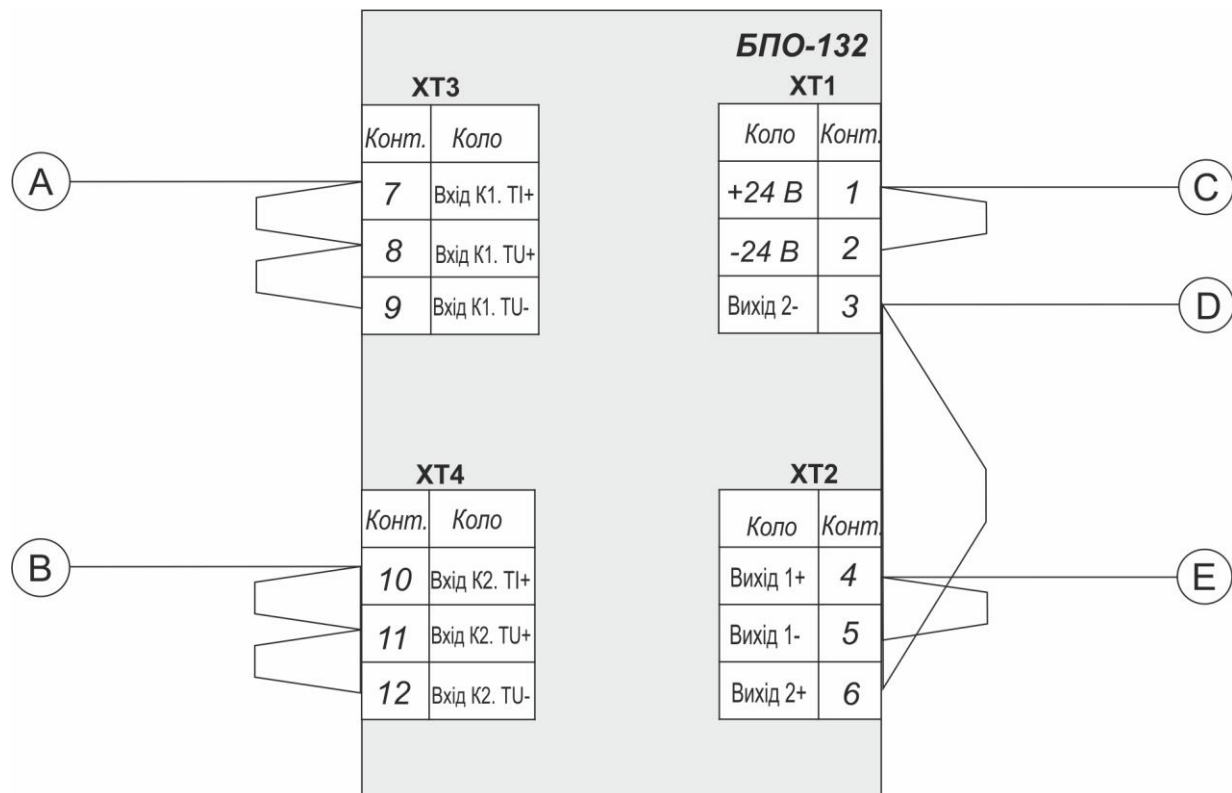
БПО-132

XT3

| Конт. | Коло |
|---|---|
| 7 | Вхід К1. TI+ |
| 8 | Вхід К1. TU+ |
| 9 | Вхід К1. TU- |

XT1

| Коло | Конт. |
|---|---|
| +24 В | 1 |
| -24 В | 2 |
| Вихід 2- | 3 |

XT4

| Конт. | Коло |
|---|---|
| 10 | Вхід К2. TI+ |
| 11 | Вхід К2. TU+ |
| 12 | Вхід К2. TU- |

XT2

| Коло | Конт. |
|---|---|
| Вихід 1+ | 4 |
| Вихід 1- | 5 |
| Вихід 2+ | 6 |

A

B

C

D

E